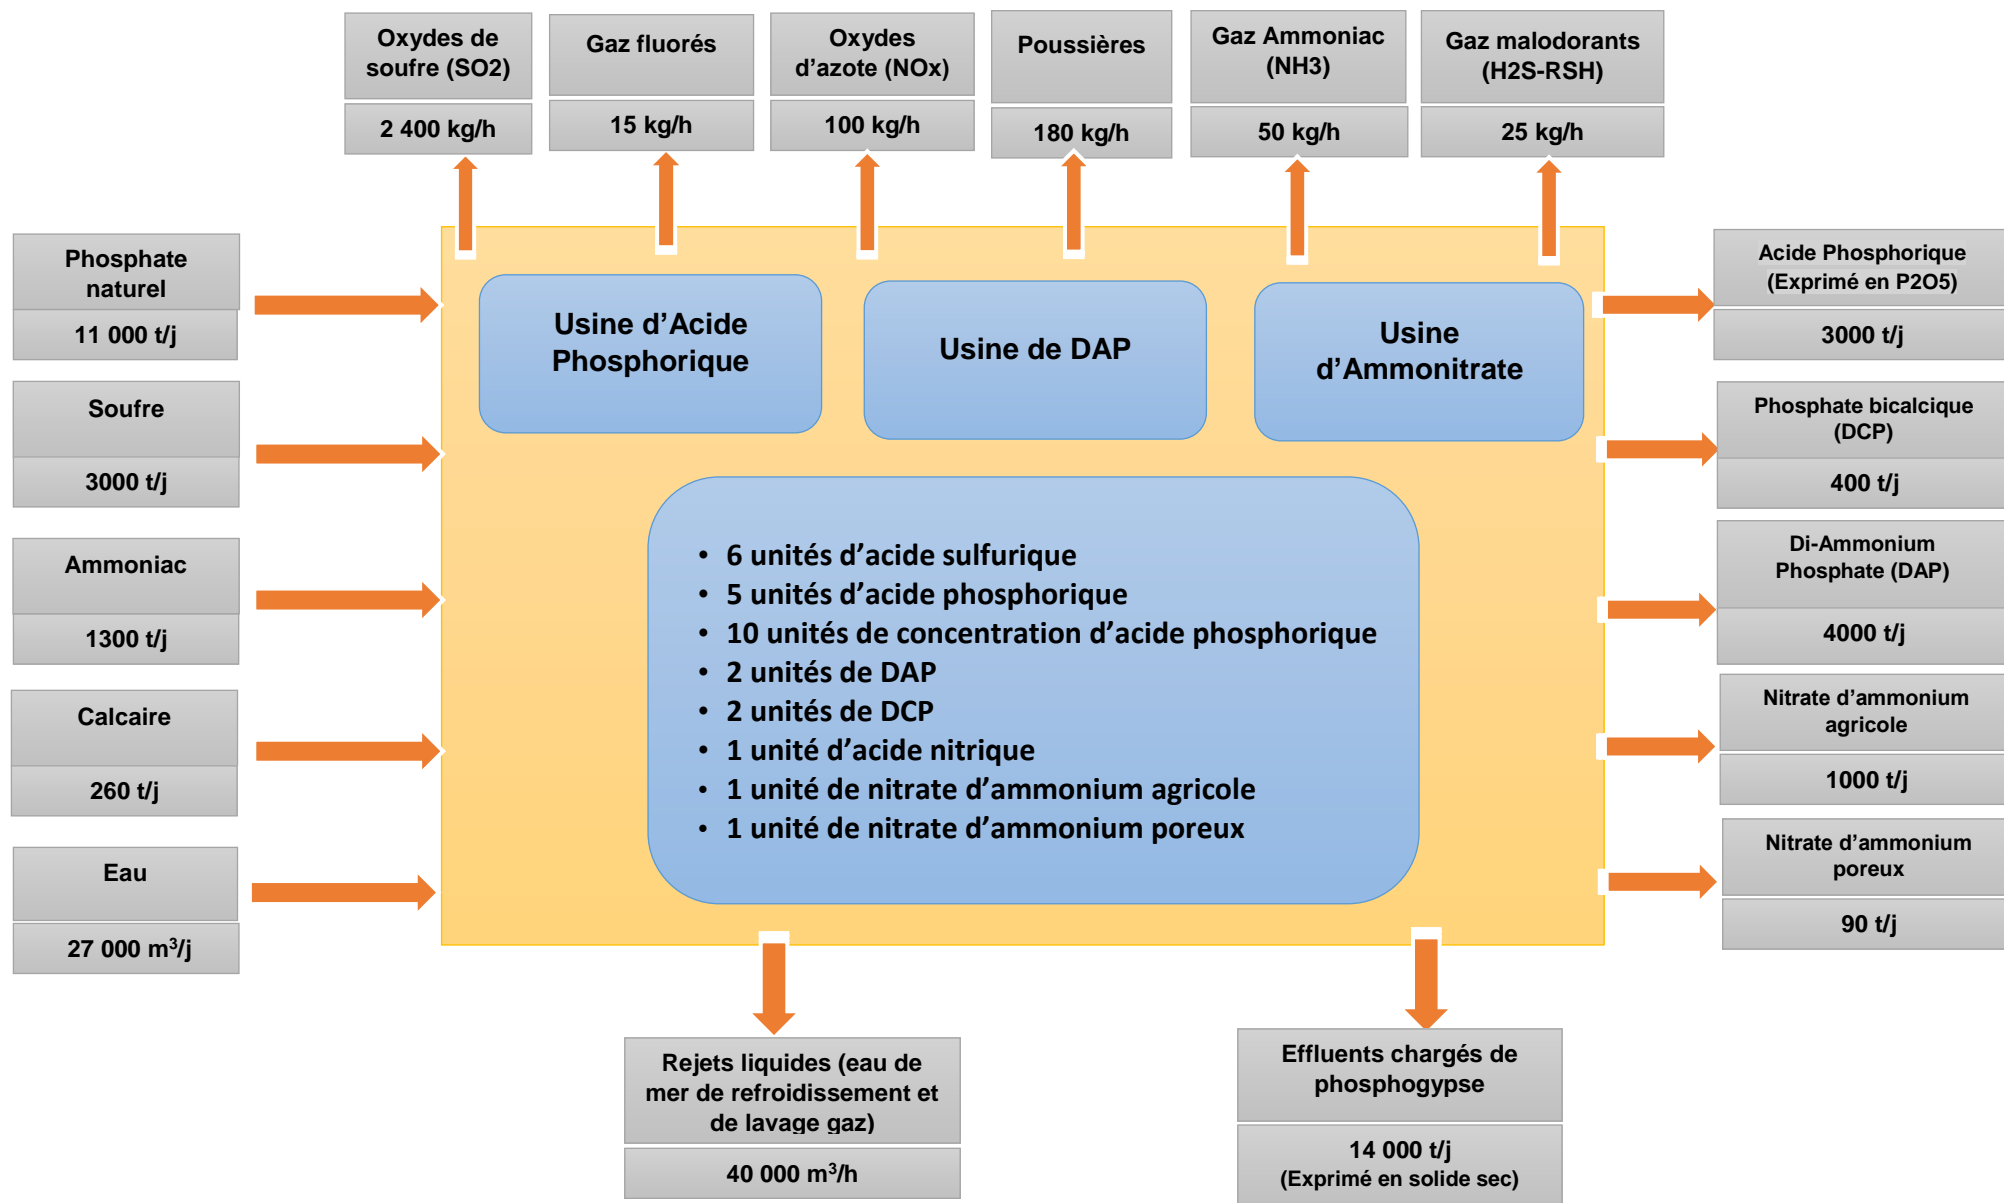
Oxydes de soufre (SO2)

2 400 kg/h

Gaz fluorés

15 kg/h

Oxydes d’azote (NOx)

100 kg/h

Poussières

180 kg/h

Gaz Ammoniac (NH3)

50 kg/h

Gaz malodorants (H2S-RSH)

25 kg/h

Phosphate naturel

11 000 t/j

Soufre

3000 t/j

Ammoniac

1300 t/j

Calcaire

260 t/j

Eau

27 000 m$^3$/j

Usine d’Acide Phosphorique

Usine de DAP

Usine d’Ammonitrate

• 6 unités d’acide sulfurique
• 5 unités d’acide phosphorique
• 10 unités de concentration d’acide phosphorique
• 2 unités de DAP
• 2 unités de DCP
• 1 unité d’acide nitrique
• 1 unité de nitrate d’ammonium agricole
• 1 unité de nitrate d’ammonium poreux

Acide Phosphorique (Exprimé en P2O5)

3000 t/j

Phosphate bicalcique (DCP)

400 t/j

Di-Ammonium Phosphate (DAP)

4000 t/j

Nitrate d’ammonium agricole

1000 t/j

Nitrate d’ammonium poreux

90 t/j

Rejets liquides (eau de mer de refroidissement et de lavage gaz)

40 000 m$^3$/h

Effluents chargés de phosphogypse

14 000 t/j
(Exprimé en solide sec)